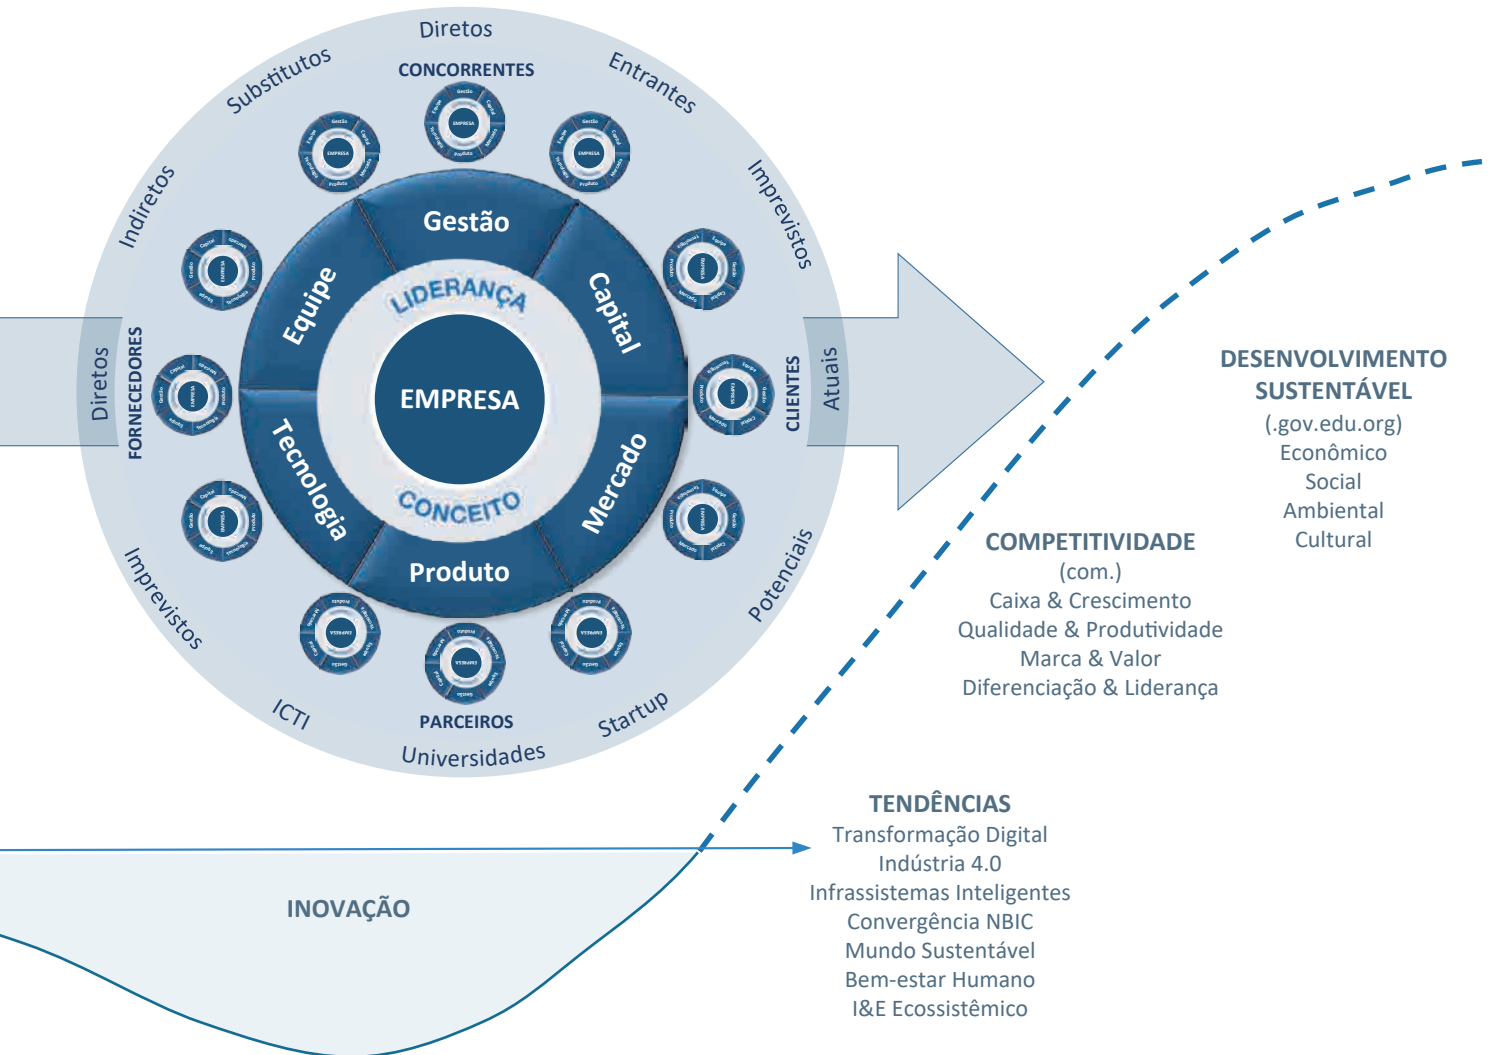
Diretos
CONCORRENTES
Substitutos
Entrantes
Indiretos
Imprevistos
Gestão
Equipe
Capital
LIDERANÇA
EMPRESA
CONCEITO
Tecnologia
Mercado
Produto
Diretos
FORNECEDORES
CLIENTES
Atuais
Imprevistos
Potenciais
ICTI
PARCEIROS
Startup
Universidades

DESENVOLVIMENTO SUSTENTÁVEL
(.gov.edu.org)
Econômico
Social
Ambiental
Cultural

COMPETITIVIDADE
(com.)
Caixa & Crescimento
Qualidade & Produtividade
Marca & Valor
Diferenciação & Liderança

TENDÊNCIAS
Transformação Digital
Indústria 4.0
Infrassistemas Inteligentes
Convergência NBIC
Mundo Sustentável
Bem-estar Humano
I&E Ecossistêmico

INOVAÇÃO